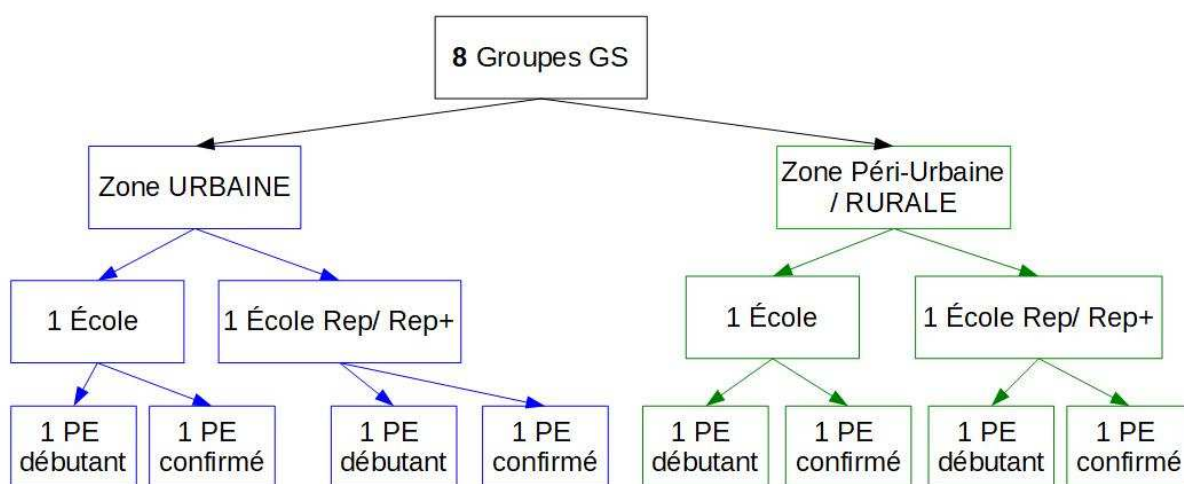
8 Groupes GS

Zone URBAINE

Zone Péri-Urbaine / RURALE

1 École

1 École Rep/ Rep+

1 École

1 École Rep/ Rep+

1 PE débutant

1 PE confirmé

1 PE débutant

1 PE confirmé

1 PE débutant

1 PE confirmé

1 PE débutant

1 PE confirmé